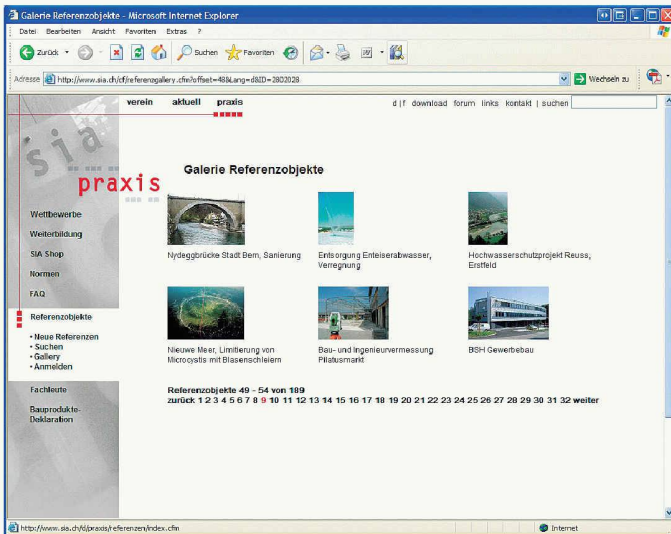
Galerie Referenzobjekte - Microsoft Internet Explorer

Datei Bearbeiten Ansicht Favoriten Extras ?

Zurück Suchen Favoriten

Adresse http://www.sia.ch/cf/referenzgallery.cfm?offset=48&Lang=d&ID=2802028

Wechseln zu

verein aktuell praxis

d | f download forum links kontakt | suchen

sia

praxis

Wettbewerbe

Weiterbildung

SIA Shop

Normen

FAQ

Referenzobjekte

• Neue Referenzen
• Suchen
• Gallery
• Anmelden

Fachleute

Bauprodukte-Deklaration

Galerie Referenzobjekte

Nydeggbrücke Stadt Bern, Sanierung

Entsorgung Enteiserabwasser, Verregnung

Hochwasserschutzprojekt Reuss, Erstfeld

Nieuwe Meer, Limitierung von Microcystis mit Blasenschleiern

Bau- und Ingenieurvermessung Pilatusmarkt

BSH Gewerbebau

Referenzobjekte 49 - 54 von 189

zurück 1 2 3 4 5 6 7 8 9 10 11 12 13 14 15 16 17 18 19 20 21 22 23 24 25 26 27 28 29 30 31 32 weiter

http://www.sia.ch/d/praxis/referenzen/index.cfm

Internet